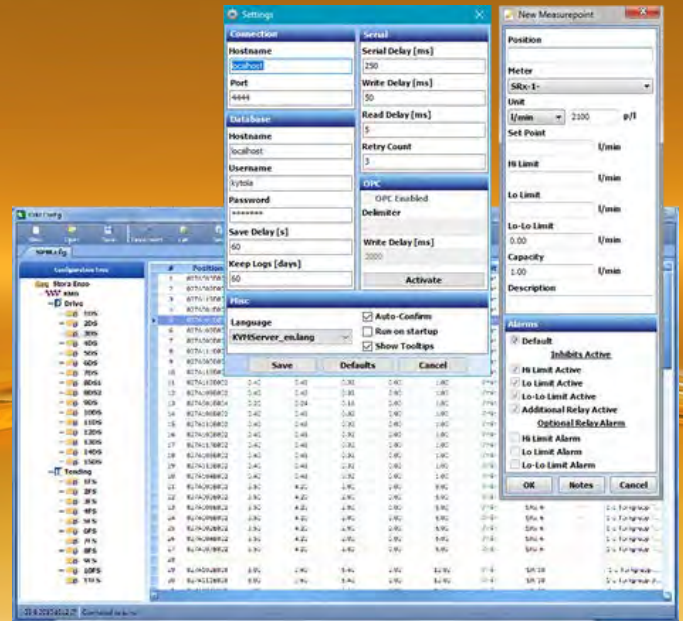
Settings

Connection
Hostname
localhost
Port
4444

Database
Hostname
localhost
Username
kytola
Password
•••••••
Save Delay [s]
60
Keep Logs [days]
60

Serial
Serial Delay [ms]
250
Write Delay [ms]
50
Read Delay [ms]
5
Retry Count
3

OPC
OPC Enabled
Delimiter
Write Delay [ms]
2000
Activate

Misc
Language
KVHServer_en.lang
Auto-Confirm
Run on startup
Show Tooltips

Save
Defaults
Cancel

New Measurepoint
Position
Meter
SRx-1-
Unit
l/min
2100
p/l
Set Point
l/min
Hi Limit
l/min
Lo Limit
l/min
Lo-Lo Limit
0.00
l/min
Capacity
1.00
l/min
Description

Alarms
Default
Inhibits Active
Hi Limit Active
Lo Limit Active
Lo-Lo Limit Active
Additional Relay Active
Optional Relay Alarm
Hi Limit Alarm
Lo Limit Alarm
Lo-Lo Limit Alarm
OK
Notes
Cancel

KVH Config
New
Open
Save
Configuration tree
Position
Drives
1DS
2DS
3DS
4DS
5DS
6DS
7DS
8DS1
8DS2
9DS
10DS
11DS
12DS
13DS
14DS
15DS
Tending
1FS
2FS
3FS
4FS
5FS
6FS
7FS
8FS
9FS
10FS
11FS
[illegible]